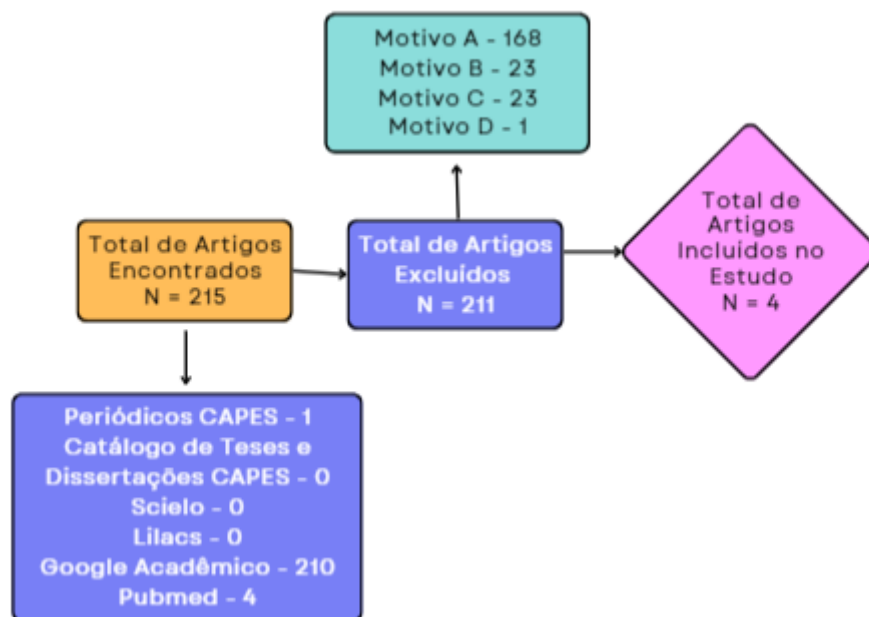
Motivo A - 168
Motivo B - 23
Motivo C - 23
Motivo D - 1

Total de Artigos Encontrados
N = 215

Total de Artigos Excluídos
N = 211

Total de Artigos Incluídos no Estudo
N = 4

Periódicos CAPES - 1
Catálogo de Teses e Dissertações CAPES - 0
Scielo - 0
Lilacs - 0
Google Acadêmico - 210
Pubmed - 4